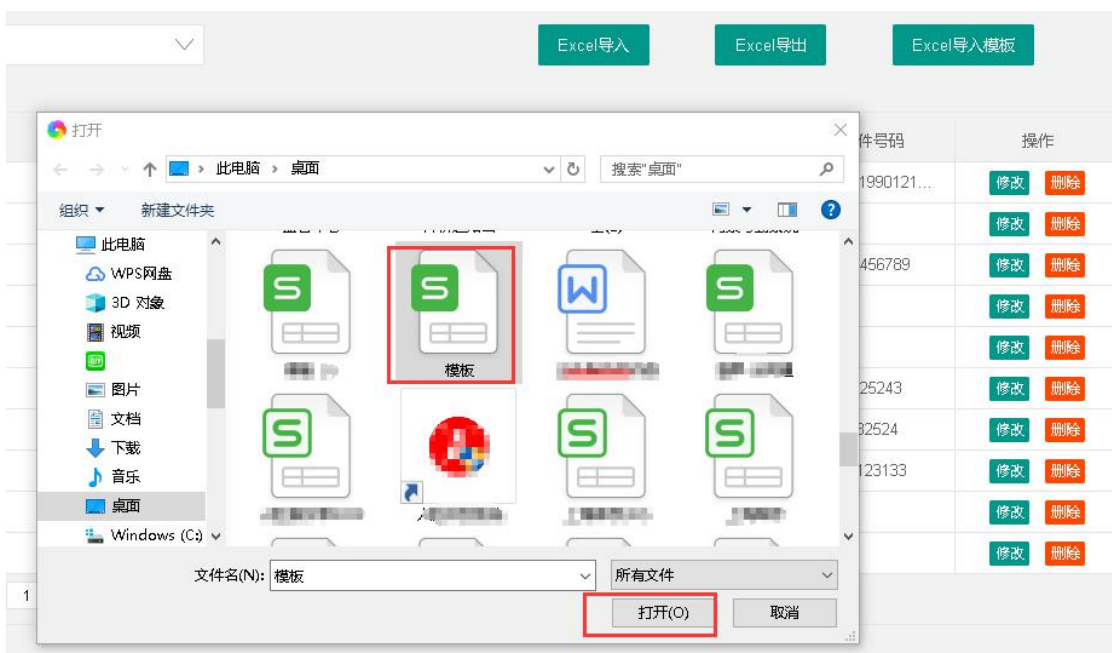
Excel导入
Excel导出
Excel导入模板

打开

此电脑 › 桌面
搜索"桌面"

组织 ▾
新建文件夹

此电脑
WPS网盘
3D 对象
视频
图片
文档
下载
音乐
桌面
Windows (C:)

模板

文件名(N): 模板
所有文件
打开(O)
取消

件号码
操作
1990121...
456789
25243
32524
123133
修改 删除
修改 删除
修改 删除
修改 删除
修改 删除
修改 删除
修改 删除
修改 删除
修改 删除
修改 删除
1